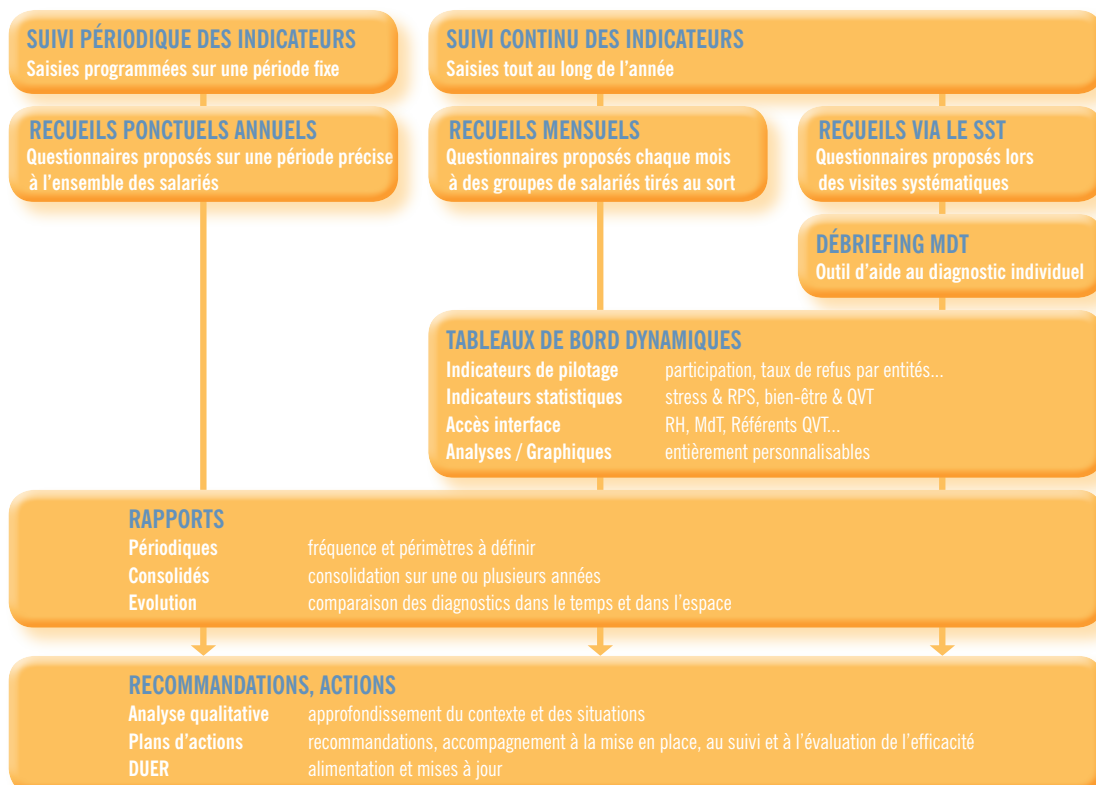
SUIVI PÉRIODIQUE DES INDICATEURS
Saisies programmées sur une période fixe

SUIVI CONTINU DES INDICATEURS
Saisies tout au long de l'année

RECUEILS PONCTUELS ANNUELS
Questionnaires proposés sur une période précise à l'ensemble des salariés

RECUEILS MENSUELS
Questionnaires proposés chaque mois à des groupes de salariés tirés au sort

RECUEILS VIA LE SST
Questionnaires proposés lors des visites systématiques

DÉBRIEFING MDT
Outil d'aide au diagnostic individuel

TABLEAUX DE BORD DYNAMIQUES

| | |
|---|---|
| Indicateurs de pilotage | participation, taux de refus par entités... |
| Indicateurs statistiques | stress & RPS, bien-être & QVT |
| Accès interface | RH, MdT, Référents QVT... |
| Analyses / Graphiques | entièrement personnalisables |

RAPPORTS

| | |
|---|---|
| Périodiques | fréquence et périmètres à définir |
| Consolidés | consolidation sur une ou plusieurs années |
| Evolution | comparaison des diagnostics dans le temps et dans l'espace |

RECOMMANDATIONS, ACTIONS

| | |
|---|---|
| Analyse qualitative | approfondissement du contexte et des situations |
| Plans d'actions | recommandations, accompagnement à la mise en place, au suivi et à l'évaluation de l'efficacité |
| DUER | alimentation et mises à jour |